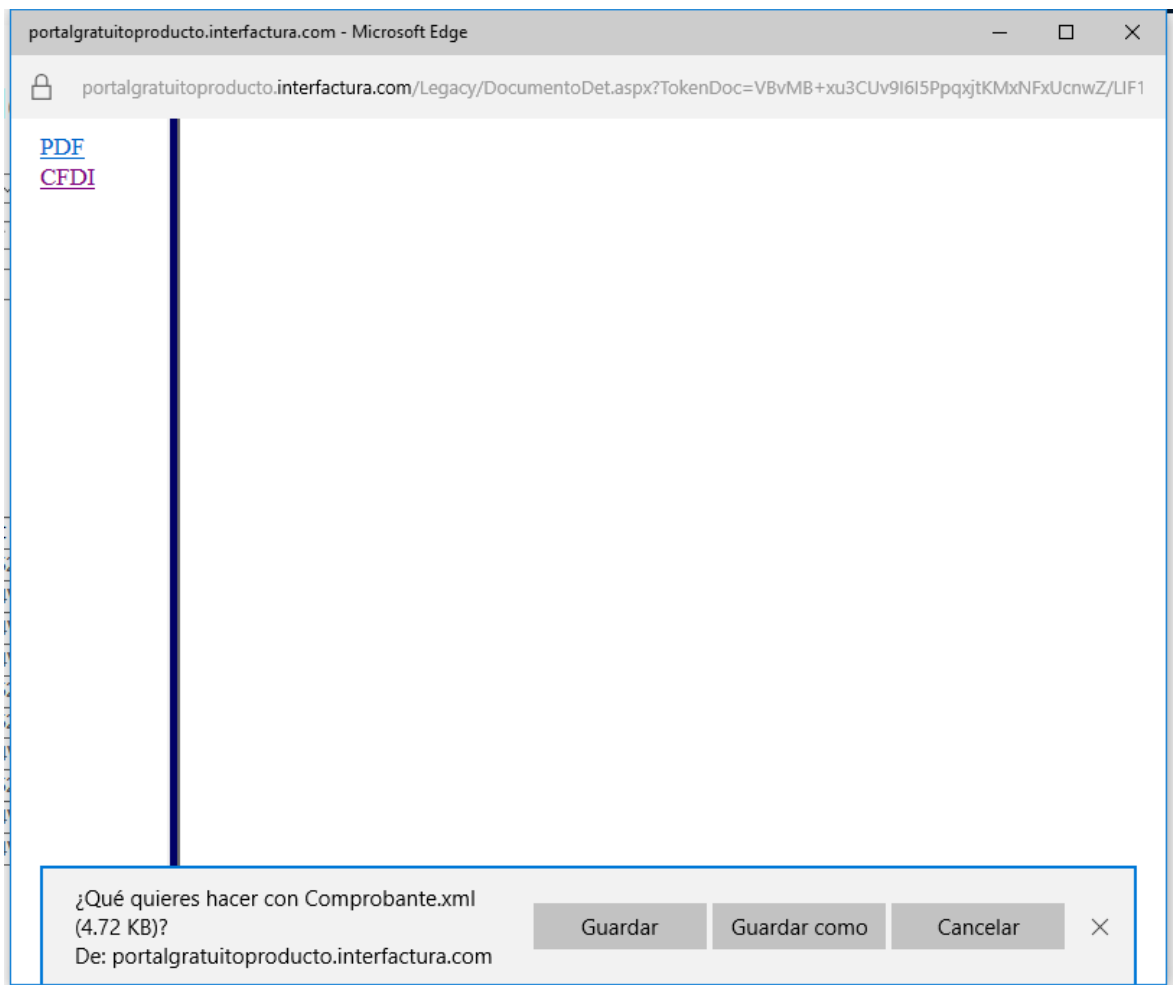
portalgratuitoproducto.interfactura.com - Microsoft Edge

portalgratuitoproducto.interfactura.com/Legacy/DocumentoDet.aspx?TokenDoc=VBvMB+xu3CUv9I6I5PpqxjtKMxNFxUcnwZ/LIF1

PDF
CFDI

¿Qué quieres hacer con Comprobante.xml (4.72 KB)?
De: portalgratuitoproducto.interfactura.com

Guardar
Guardar como
Cancelar